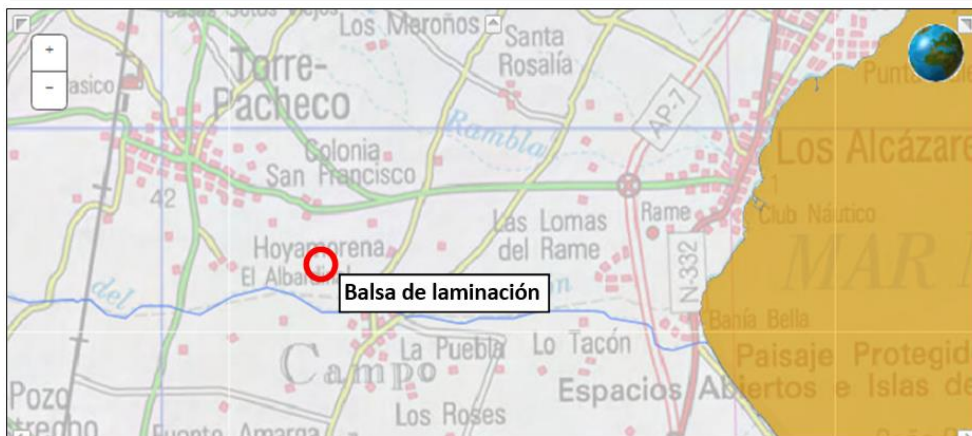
+
-
Casas Sotos Viejos
Los Meronos
Santa Rosalía
asico
Torre-Pacheco
Rambla
AP-7
Punta
Los Alcázare
Colonia San Francisco
42
Rame
Club Náutico
MAR
Las Lomas del Rame
N-332
Hoyamorena
El Albardinal
Balsa de laminación
del
Bahía Bella
Campo
La Puebla
Lo Tacón
Paisaje Protegid
Espacios Abiertos e Islas de
Pozo Estrecho
Fuente Amarga
Los Roses